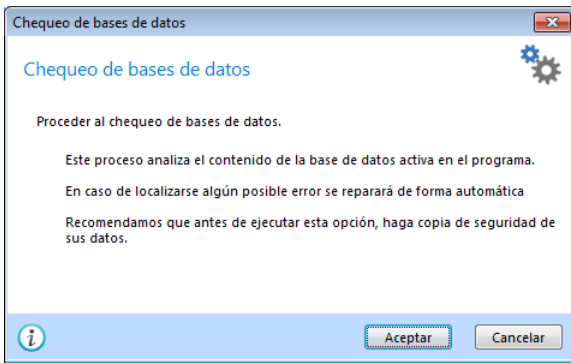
Chequeo de bases de datos

Chequeo de bases de datos

Proceder al chequeo de bases de datos.

Este proceso analiza el contenido de la base de datos activa en el programa.

En caso de localizarse algún posible error se reparará de forma automática

Recomendamos que antes de ejecutar esta opción, haga copia de seguridad de sus datos.

Aceptar

Cancelar